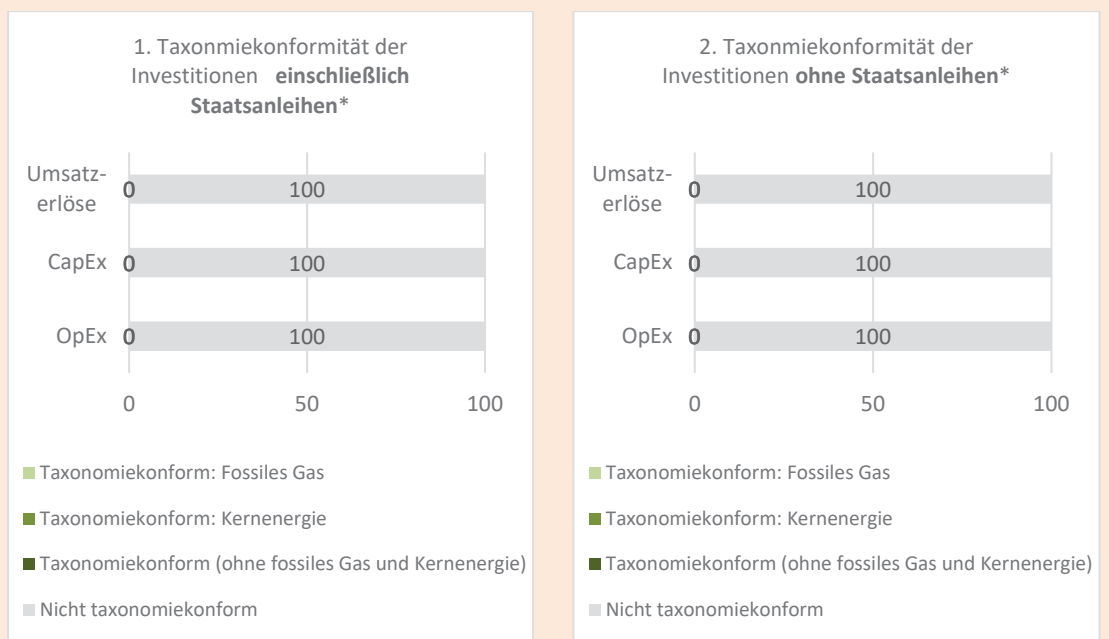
1. Taxonmiekonformität der Investitionen **einschließlich Staatsanleihen***

Umsatzerlöse 0 100

CapEx 0 100

OpEx 0 100

0 50 100

Taxonomiekonform: Fossiles Gas

Taxonomiekonform: Kernenergie

Taxonomiekonform (ohne fossiles Gas und Kernenergie)

Nicht taxonomiekonform

2. Taxonmiekonformität der Investitionen **ohne Staatsanleihen***

Umsatzerlöse 0 100

CapEx 0 100

OpEx 0 100

0 50 100

Taxonomiekonform: Fossiles Gas

Taxonomiekonform: Kernenergie

Taxonomiekonform (ohne fossiles Gas und Kernenergie)

Nicht taxonomiekonform